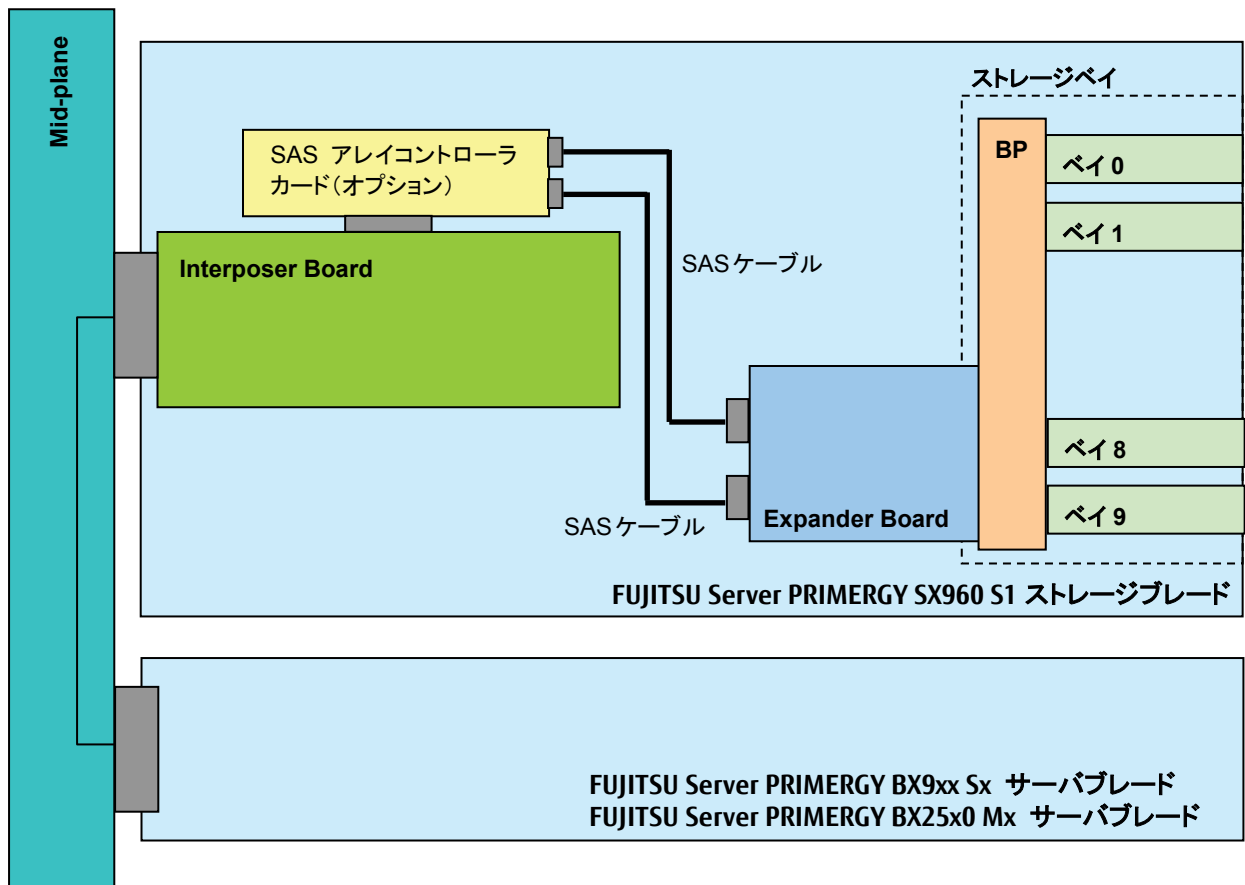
Mid-plane

ストレージベイ

SAS アレイコントローラカード（オプション）

BP

ベイ 0

ベイ 1

Interposer Board

SASケーブル

ベイ 8

ベイ 9

SASケーブル

Expander Board

FUJITSU Server PRIMERGY SX960 S1 ストレージブレード

FUJITSU Server PRIMERGY BX9xx Sx サーバブレード
FUJITSU Server PRIMERGY BX25x0 Mx サーバブレード